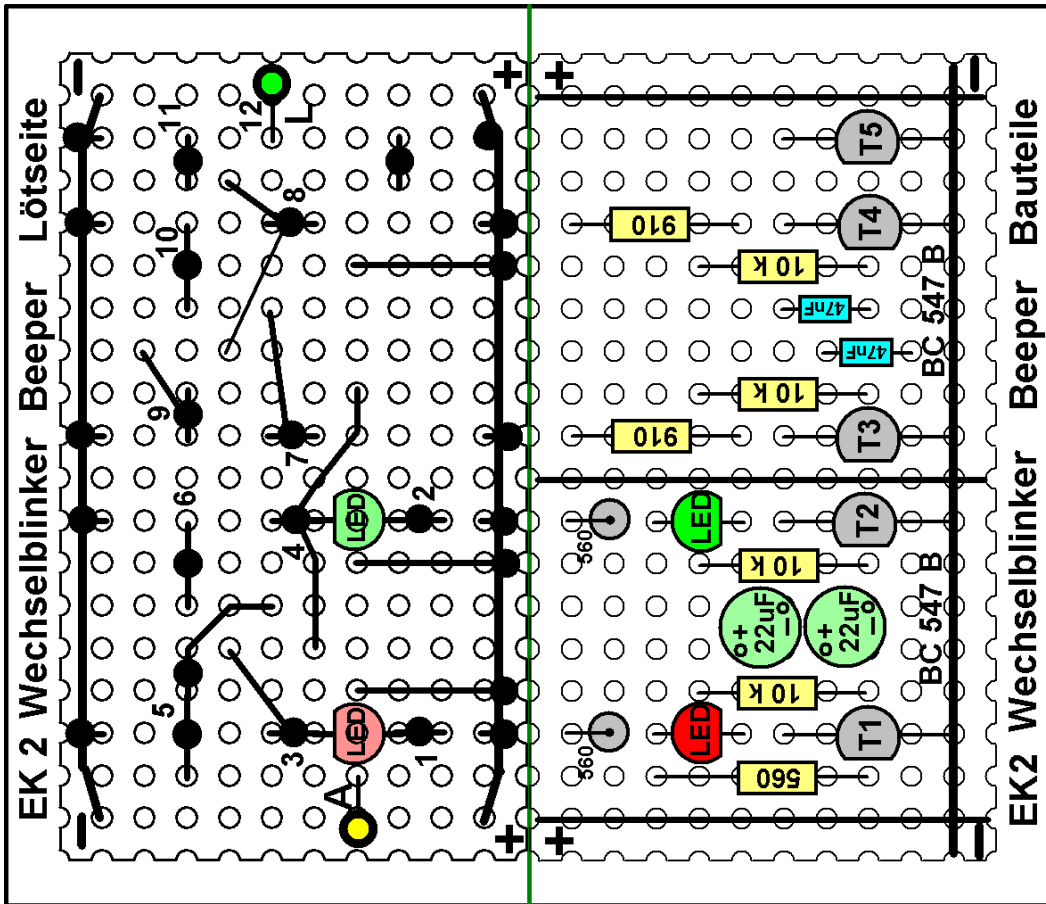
EK 2 Wechselblinker Beeper Lötseite

+
−
+
−
A
L
1
2
3
4
5
6
7
8
9
10
11
12
LED
LED

EK2 Wechselblinker Beeper Bauteile

+
−
+
−
T1
T2
T3
T4
T5
BC 547 B
BC 547 B
560
560
560
10 K
10 K
10 K
10 K
910
910
47nF
47nF
22uF
22uF
LED
LED